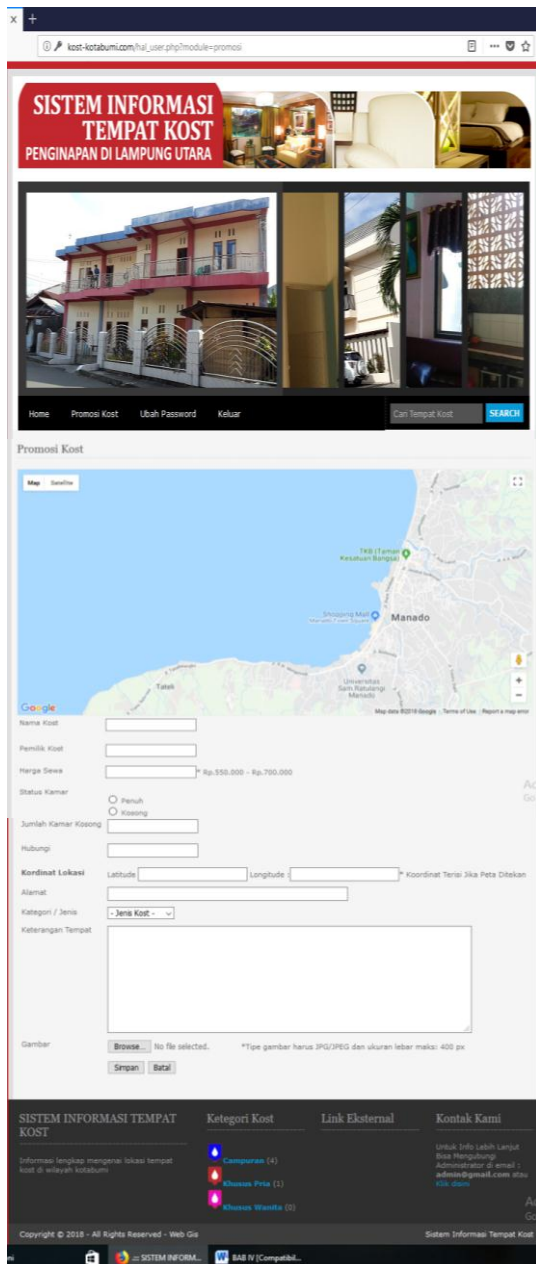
kost-kotabumi.com/hal_user.php?module=promosi

SISTEM INFORMASI TEMPAT KOST
PENGINAPAN DI LAMPUNG UTARA

Home Promosi Kost Ubah Password Keluar
Cari Tempat Kost SEARCH

Promosi Kost

Map Satellite
TKB (Taman Kesatuan Bangsa)
Shopping Mall Manado Town Square
Manado
Universitas Sam Ratulangi Manado
Tateli
Google
Map data ©2018 Google Terms of Use Report a map error

Nama Kost
Pemilik Kost
Harga Sewa * Rp.550.000 - Rp.700.000
Status Kamar
Penuh
Kosong
Jumlah Kamar Kosong
Hubungi
Kordinat Lokasi Latitude Longitude : * Koordinat Terisi Jika Peta Ditekan
Alamat
Kategori / Jenis - Jenis Kost -
Keterangan Tempat
Gambar Browse... No file selected. *Tipe gambar harus JPG/JPEG dan ukuran lebar maks: 400 px
Simpan Batal

SISTEM INFORMASI TEMPAT KOST
Informasi lengkap mengenai lokasi tempat kost di wilayah kotabumi

Ketegori Kost
Campuran (4)
Khusus Pria (1)
Khusus Wanita (0)

Link Eksternal

Kontak Kami
Untuk Info Lebih Lanjut Bisa Mengubungi Administrator di email : admin@gmail.com atau Klik disini.

Copyright © 2018 - All Rights Reserved - Web Gis
Sistem Informasi Tempat Kost

:: SISTEM INFORM...
BAB IV [Compatibil...